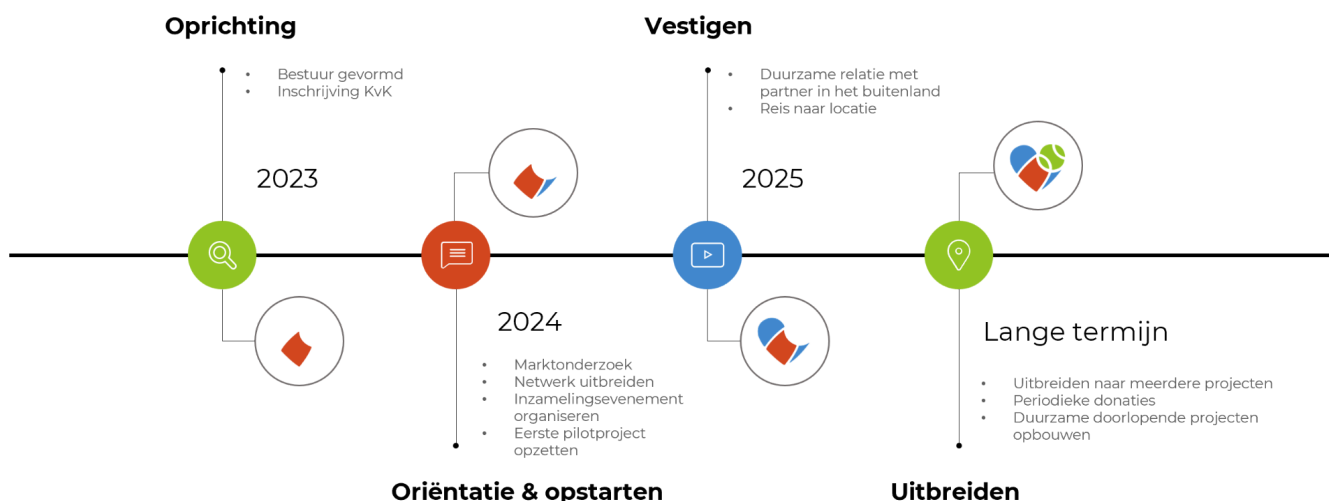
Oprichting

- Bestuur gevormd
- Inschrijving KvK

2023

Vestigen

- Duurzame relatie met partner in het buitenland
- Reis naar locatie

2025

2024

- Marktonderzoek
- Netwerk uitbreiden
- Inzamelingsevenement organiseren
- Eerste pilotproject opzetten

Oriëntatie & opstarten

Lange termijn

- Uitbreiden naar meerdere projecten
- Periodieke donaties
- Duurzame doorlopende projecten opbouwen

Uitbreiden